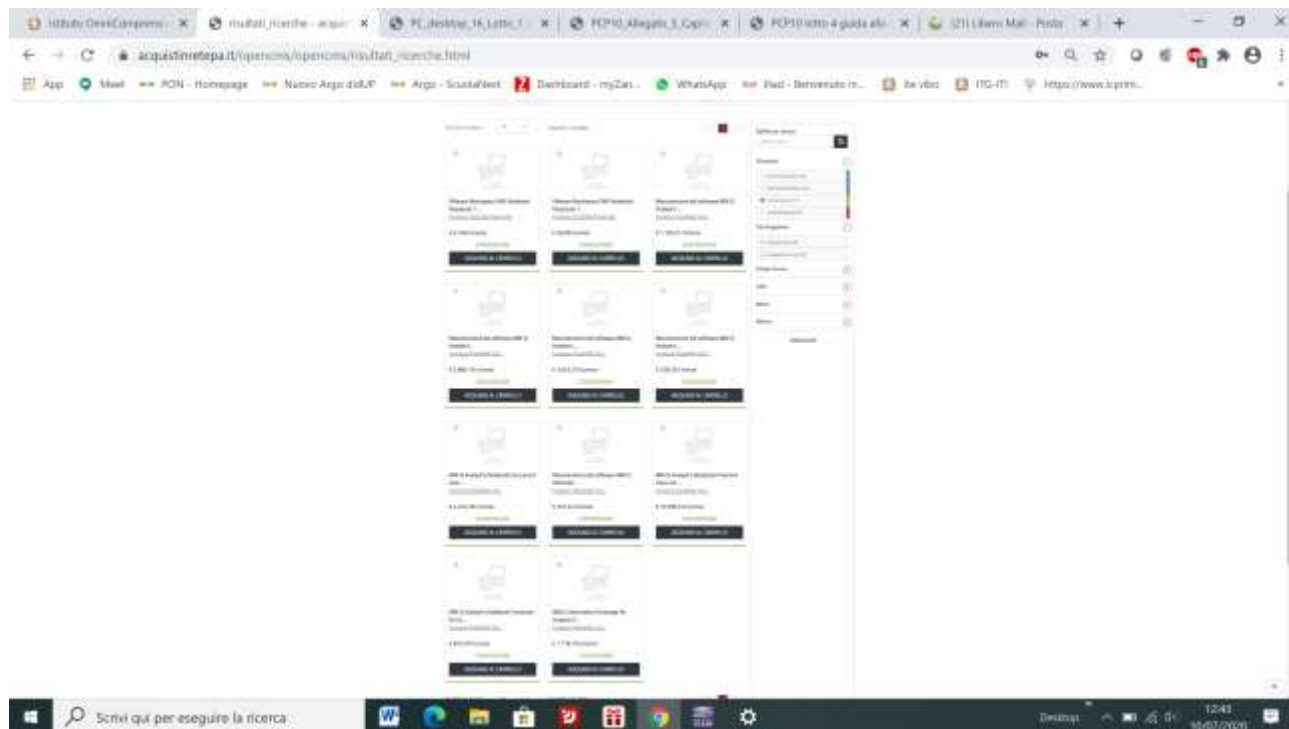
Istituto Omnicomprensi | risultati_ricerche - acqui | PC_desktop_16_Lotto_1 | PCP10_Allegato_3_Capi | PCP10 lotto 4 guida all | (21) Libero Mail - Posta

acquistinretepa.it/opencms/opencms/risultati_ricerche.html

App | Meet | PON - Homepage | Nuovo Argo didUP | Argo - ScuolaNext | Dashboard - myZan... | WhatsApp | Fad - Benvenuto in... | ITG-ITI | https://www.icprim...

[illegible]

AGGIUNGI AL CARRELLO
AGGIUNGI AL CARRELLO
AGGIUNGI AL CARRELLO
AGGIUNGI AL CARRELLO
AGGIUNGI AL CARRELLO
AGGIUNGI AL CARRELLO
AGGIUNGI AL CARRELLO
AGGIUNGI AL CARRELLO
AGGIUNGI AL CARRELLO
AGGIUNGI AL CARRELLO
AGGIUNGI AL CARRELLO

Scrivi qui per eseguire la ricerca

Desktop
12:43
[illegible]